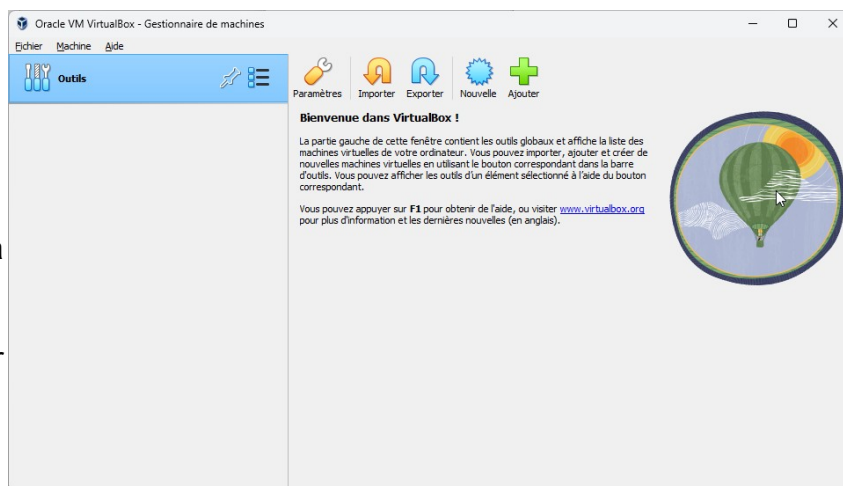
Oracle VM VirtualBox - Gestionnaire de machines

Fichier Machine Aide

Outils

Paramètres Importer Exporter Nouvelle Ajouter

Bienvenue dans VirtualBox !

La partie gauche de cette fenêtre contient les outils globaux et affiche la liste des machines virtuelles de votre ordinateur. Vous pouvez importer, ajouter et créer de nouvelles machines virtuelles en utilisant le bouton correspondant dans la barre d'outils. Vous pouvez afficher les outils d'un élément sélectionné à l'aide du bouton correspondant.

Vous pouvez appuyer sur F1 pour obtenir de l'aide, ou visiter www.virtualbox.org pour plus d'information et les dernières nouvelles (en anglais).